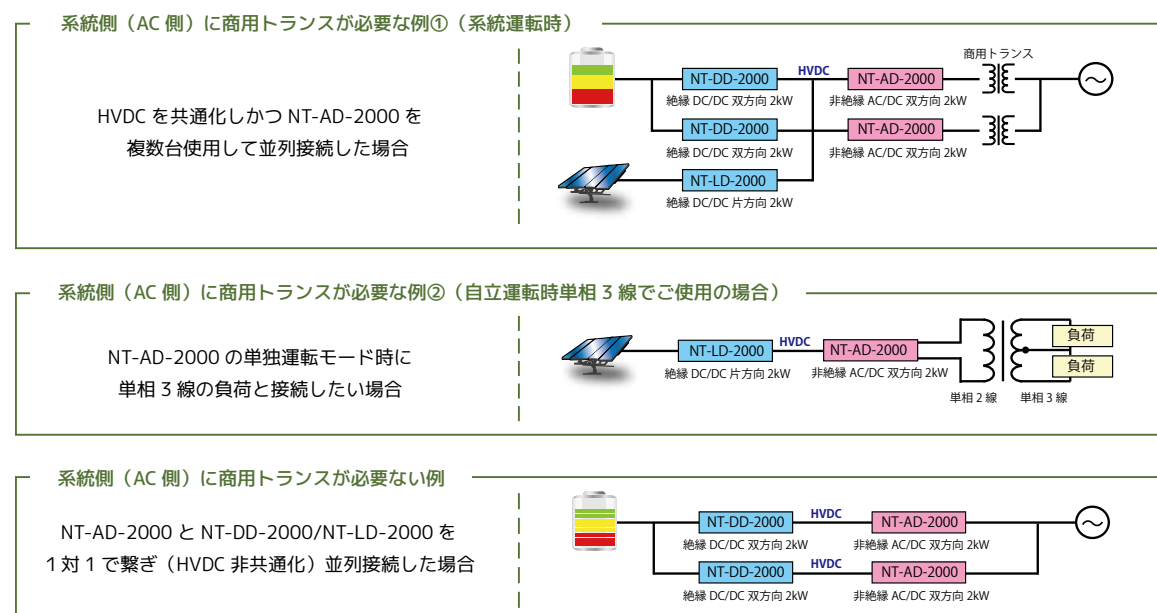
系統側（AC 側）に商用トランスが必要な例①（系統運転時）

HVDC を共通化しかつ NT-AD-2000 を複数台使用して並列接続した場合

NT-DD-2000
絶縁 DC/DC 双方向 2kW
HVDC
NT-AD-2000
非絶縁 AC/DC 双方向 2kW
商用トランス
NT-DD-2000
絶縁 DC/DC 双方向 2kW
NT-AD-2000
非絶縁 AC/DC 双方向 2kW
NT-LD-2000
絶縁 DC/DC 片方向 2kW

系統側（AC 側）に商用トランスが必要な例②（自立運転時単相 3 線でご使用の場合）

NT-AD-2000 の単独運転モード時に単相 3 線の負荷と接続したい場合

NT-LD-2000
絶縁 DC/DC 片方向 2kW
HVDC
NT-AD-2000
非絶縁 AC/DC 双方向 2kW
負荷
負荷
単相 2 線
単相 3 線

系統側（AC 側）に商用トランスが必要ない例

NT-AD-2000 と NT-DD-2000/NT-LD-2000 を 1 対 1 で繋ぎ（HVDC 非共通化）並列接続した場合

NT-DD-2000
絶縁 DC/DC 双方向 2kW
HVDC
NT-AD-2000
非絶縁 AC/DC 双方向 2kW
NT-DD-2000
絶縁 DC/DC 双方向 2kW
HVDC
NT-AD-2000
非絶縁 AC/DC 双方向 2kW